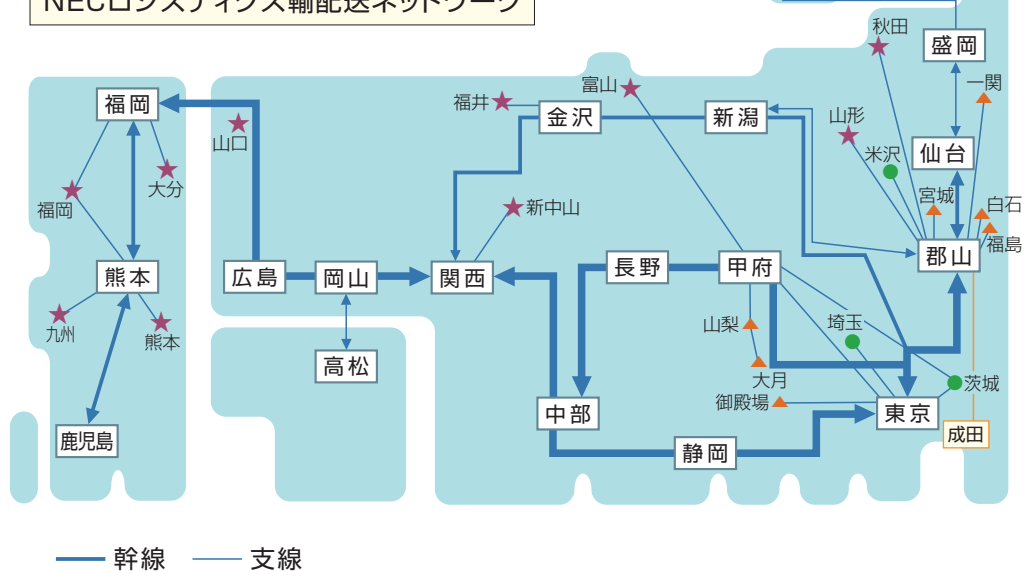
NECロジスティクス輸配送ネットワーク

秋田
盛岡
一関
山形
米沢
仙台
宮城
白石
福島
郡山
富山
福井
金沢
新潟
福岡
山口
大分
福岡
新中山
熊本
広島
岡山
関西
長野
甲府
九州
熊本
山梨
埼玉
高松
大月
茨城
御殿場
中部
東京
成田
鹿児島
静岡

幹線　支線